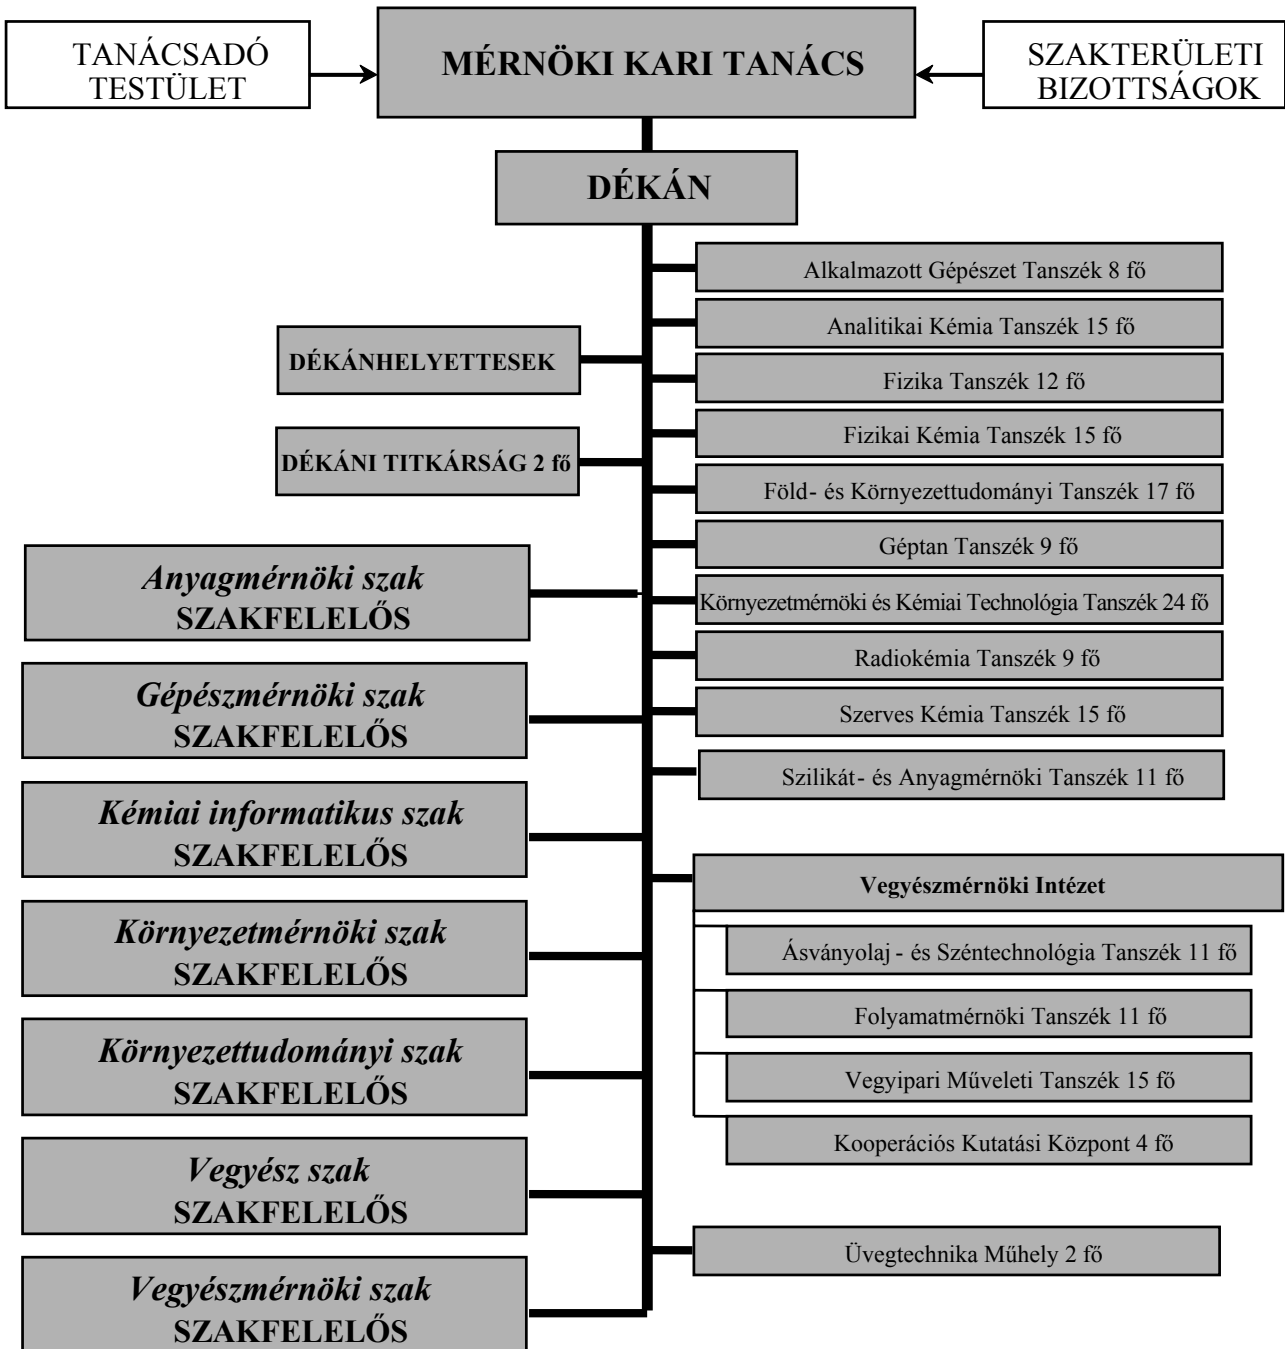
TANÁCSADÓ TESTÜLET

MÉRNÖKI KARI TANÁCS

SZAKTERÜLETI BIZOTTSÁGOK

DÉKÁN

Alkalmazott Gépészet Tanszék 8 fő

Analitikai Kémia Tanszék 15 fő

DÉKÁNHELYETTESEK

Fizika Tanszék 12 fő

Fizikai Kémia Tanszék 15 fő

DÉKÁNI TITKÁRSÁG 2 fő

Föld- és Környezettudományi Tanszék 17 fő

Géptan Tanszék 9 fő

*Anyagmérnöki szak* SZAKFELELŐS

Környezetmérnöki és Kémiai Technológia Tanszék 24 fő

Radiokémia Tanszék 9 fő

*Gépészmérnöki szak* SZAKFELELŐS

Szerves Kémia Tanszék 15 fő

Szilikát- és Anyagmérnöki Tanszék 11 fő

*Kémiai informatikus szak* SZAKFELELŐS

Vegyészmérnöki Intézet

*Környezetmérnöki szak* SZAKFELELŐS

Ásványolaj - és Széntechnológia Tanszék 11 fő

Folyamatmérnöki Tanszék 11 fő

*Környezettudományi szak* SZAKFELELŐS

Vegyipari Műveleti Tanszék 15 fő

Kooperációs Kutatási Központ 4 fő

*Vegyész szak* SZAKFELELŐS

Üvegtechnika Műhely 2 fő

*Vegyészmérnöki szak* SZAKFELELŐS